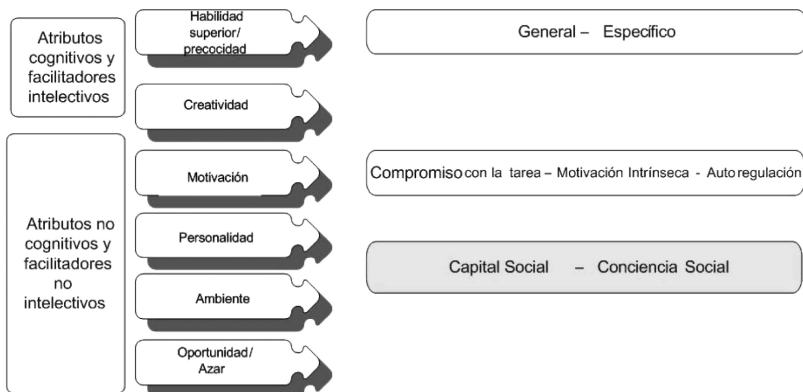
Atributos cognitivos y facilitadores intelectivos

Habilidad superior/ precocidad

Creatividad

General – Específico

Atributos no cognitivos y facilitadores no intelectivos

Motivación

Personalidad

Ambiente

Oportunidad/ Azar

Compromiso con la tarea – Motivación Intrínseca - Auto regulación

Capital Social – Conciencia Social